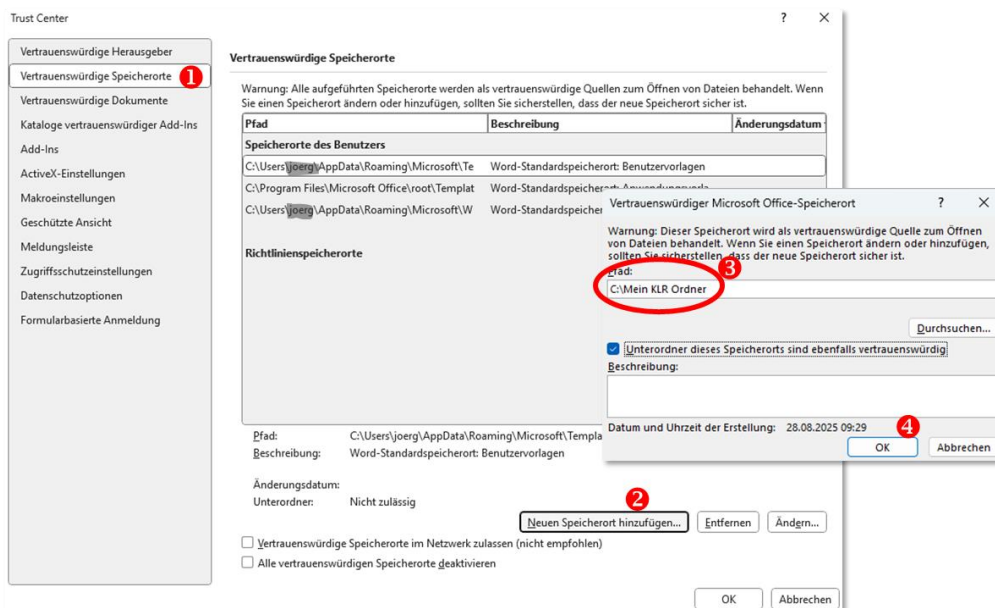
Trust Center

? ×

Vertrauenswürdige Herausgeber
Vertrauenswürdige Speicherorte 1
Vertrauenswürdige Dokumente
Kataloge vertrauenswürdiger Add-Ins
Add-Ins
ActiveX-Einstellungen
Makroeinstellungen
Geschützte Ansicht
Meldungsleiste
Zugriffsschutzeinstellungen
Datenschutzoptionen
Formularbasierte Anmeldung

Vertrauenswürdige Speicherorte

Warnung: Alle aufgeführten Speicherorte werden als vertrauenswürdige Quellen zum Öffnen von Dateien behandelt. Wenn Sie einen Speicherort ändern oder hinzufügen, sollten Sie sicherstellen, dass der neue Speicherort sicher ist.

| Pfad | Beschreibung | Änderungsdatum |
|---|---|---|
| Speicherorte des Benutzers | | |
| C:\Users\joerg\AppData\Roaming\Microsoft\Te | Word-Standardspeicherort: Benutzervorlagen | |
| C:\Program Files\Microsoft Office\root\Templat | Word-Standardspeicherort: Anwendungsvorla | |
| C:\Users\joerg\AppData\Roaming\Microsoft\W | Word-Standardspeicher | |
| Richtlinienspeicherorte | | |

Pfad: C:\Users\joerg\AppData\Roaming\Microsoft\Templa
Beschreibung: Word-Standardspeicherort: Benutzervorlagen

Änderungsdatum:
Unterordner: Nicht zulässig

2
Neuen Speicherort hinzufügen... Entfernen Ändern...

Vertrauenswürdige Speicherorte im Netzwerk zulassen (nicht empfohlen)
Alle vertrauenswürdigen Speicherorte deaktivieren

OK Abbrechen

Vertrauenswürdiger Microsoft Office-Speicherort ? ×

Warnung: Dieser Speicherort wird als vertrauenswürdige Quelle zum Öffnen von Dateien behandelt. Wenn Sie einen Speicherort ändern oder hinzufügen, sollten Sie sicherstellen, dass der neue Speicherort sicher ist.
Pfad: 3
C:\Mein KLR Ordner

Durchsuchen...

Unterordner dieses Speicherorts sind ebenfalls vertrauenswürdig
Beschreibung:

Datum und Uhrzeit der Erstellung: 28.08.2025 09:29 4
OK Abbrechen